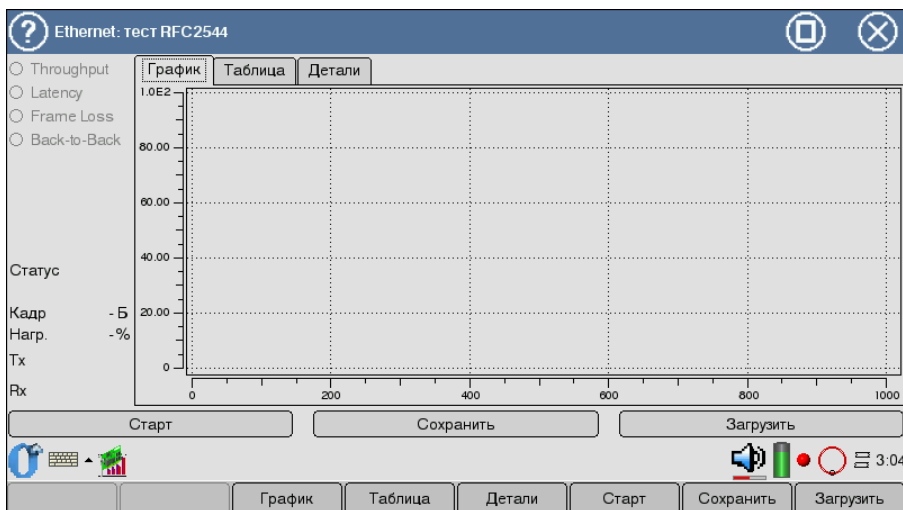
Ethernet: тест RFC2544

Throughput
Latency
Frame Loss
Back-to-Back

График | Таблица | Детали

1.0E2
80.00
60.00
40.00
20.00
0

0 200 400 600 800 1000

Статус

Кадр - Б
Нагр. - %
Tx
Rx

Старт | Сохранить | Загрузить

3:04

График | Таблица | Детали | Старт | Сохранить | Загрузить